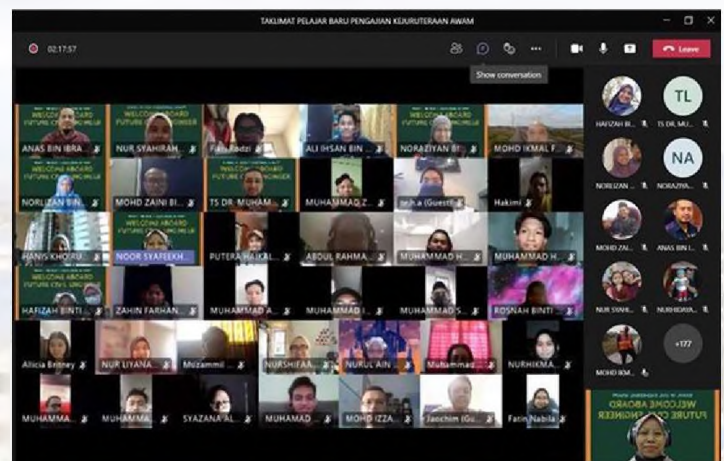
TAKLIMAT PELAJAR BARU PENGAJIAN KEJURUTERAAN AWAM

02:17:57

Show conversation

Leave

WELCOME ABOARD FUTURE CIVIL ENGINEER

ANAS BIN IBRA...
NUR SYAHIRAH...
Faris Rodzi
ALI IHSAN BIN...
NORAZIYAH BI...
MOHD IKMAL F...
NORLIZAN BIN...
MOHD ZAINI BI...
TS DR. MUHAM...
MUHAMMAD Z...
teh.a (Guest)
Hakimi
HANIS KHOIRU...
NOOR SYAFEEKH...
PUTERA HAIKAL...
ABDUL RAHMA...
MUHAMMAD H...
MUHAMMAD H...
HAFIZAH BINTI...
ZAHIN FARHAN...
MUHAMMAD A...
MUHAMMAD I...
MUHAMMAD S...
ROSNAH BINTI...
Alicia Britney
NUR LIYANA...
Muzammil...
NURSHIFAA...
NURUL AIN...
Muhammad...
NURHIKMA...
MUHAMMA...
MUHAMMA...
SYAZANA AL...
MUHAMAD...
MOHD IZZA...
Joachim (Gu...
Fatin Nabila

HAFIZAH BI...
TL
TS DR. MU...
NORLIZAN ...
NA
NORAZIYA...
MOHD ZAI...
ANAS BIN I...
NUR SYAHI...
NURHIDAYA...
MOHD IKM...
+177

WELCOME ABOARD FUTURE CIVIL ENGINEER